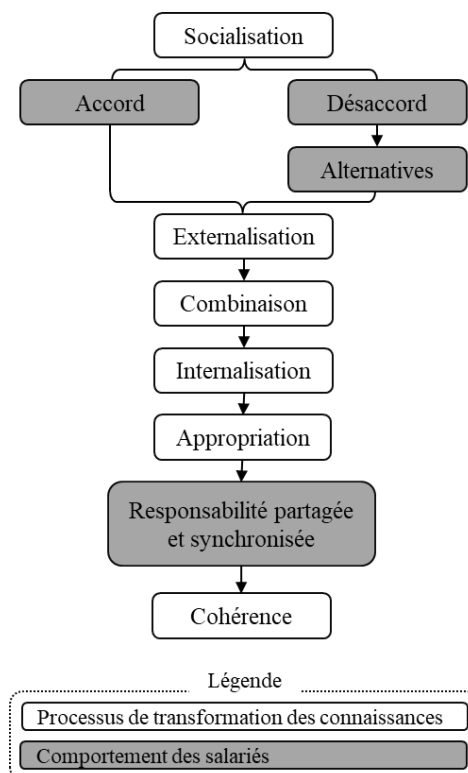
Socialisation

Accord

Désaccord

Alternatives

Externalisation

Combinaison

Internalisation

Appropriation

Responsabilité partagée et synchronisée

Cohérence

Légende

Processus de transformation des connaissances

Comportement des salariés